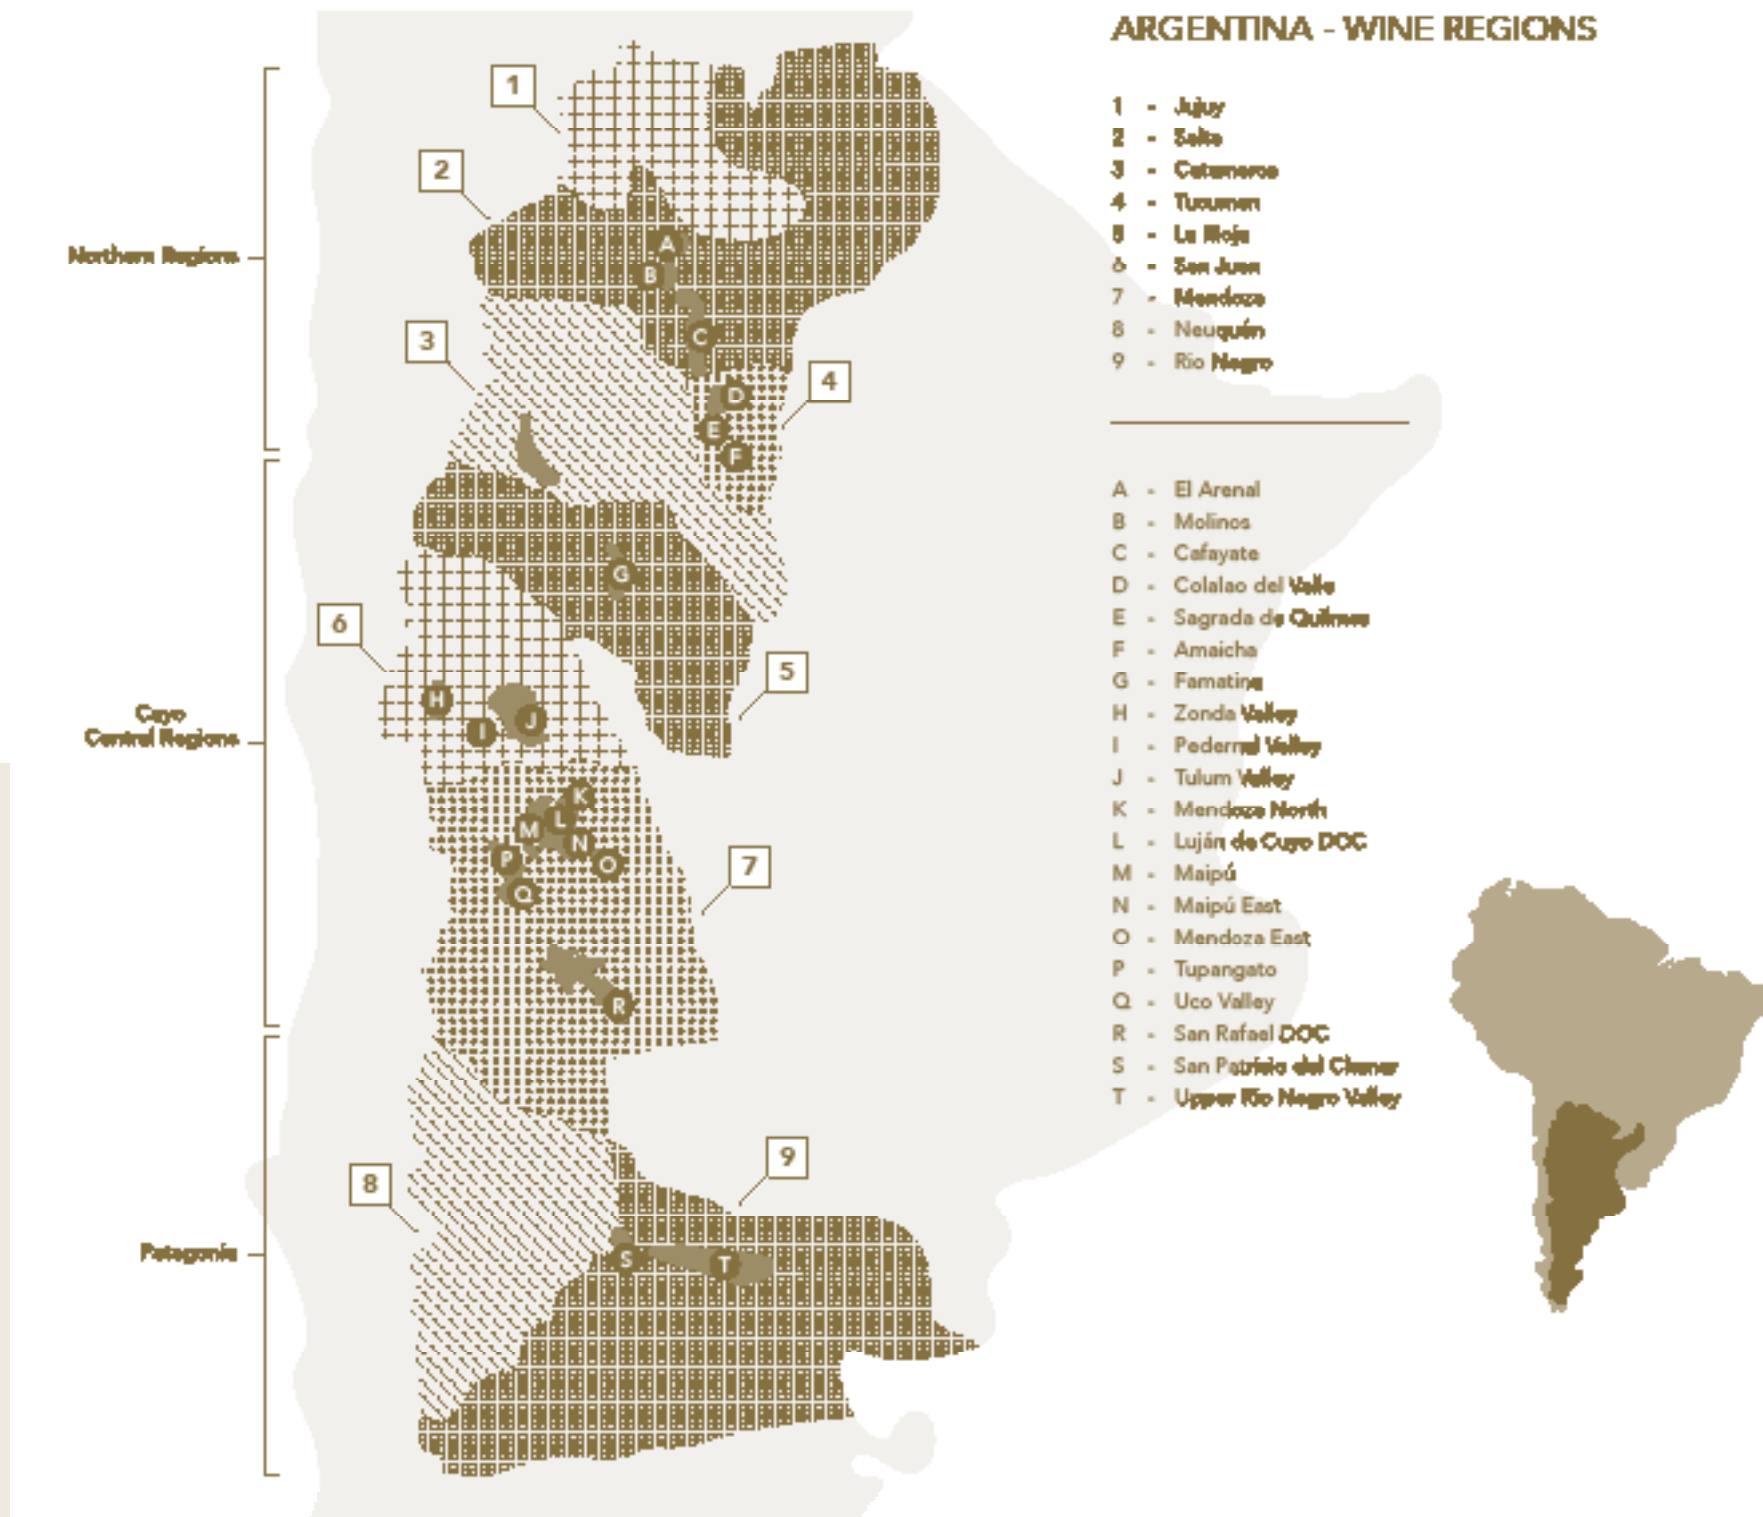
ARGENTINA - WINE REGIONS

1 - Jujuy
2 - Salta
3 - Catamarca
4 - Tucuman
5 - La Rioja
6 - San Juan
7 - Mendoza
8 - Neuquén
9 - Río Negro

A - El Arenal
B - Molinos
C - Cafayate
D - Colalao del Valle
E - Sagrada de Quilmes
F - Amaicha
G - Famatina
H - Zonda Valley
I - Pedernal Valley
J - Tulum Valley
K - Mendoza North
L - Luján de Cuyo DOC
M - Maipú
N - Maipú East
O - Mendoza East
P - Tupangato
Q - Uco Valley
R - San Rafael DOC
S - San Patricio del Chanar
T - Upper Río Negro Valley

Northern Regions

Cuyo Central Regions

Patagonia

1
2
3
4
5
6
7
8
9
A
B
C
D
E
F
G
H
I
J
K
L
M
N
O
P
Q
R
S
T